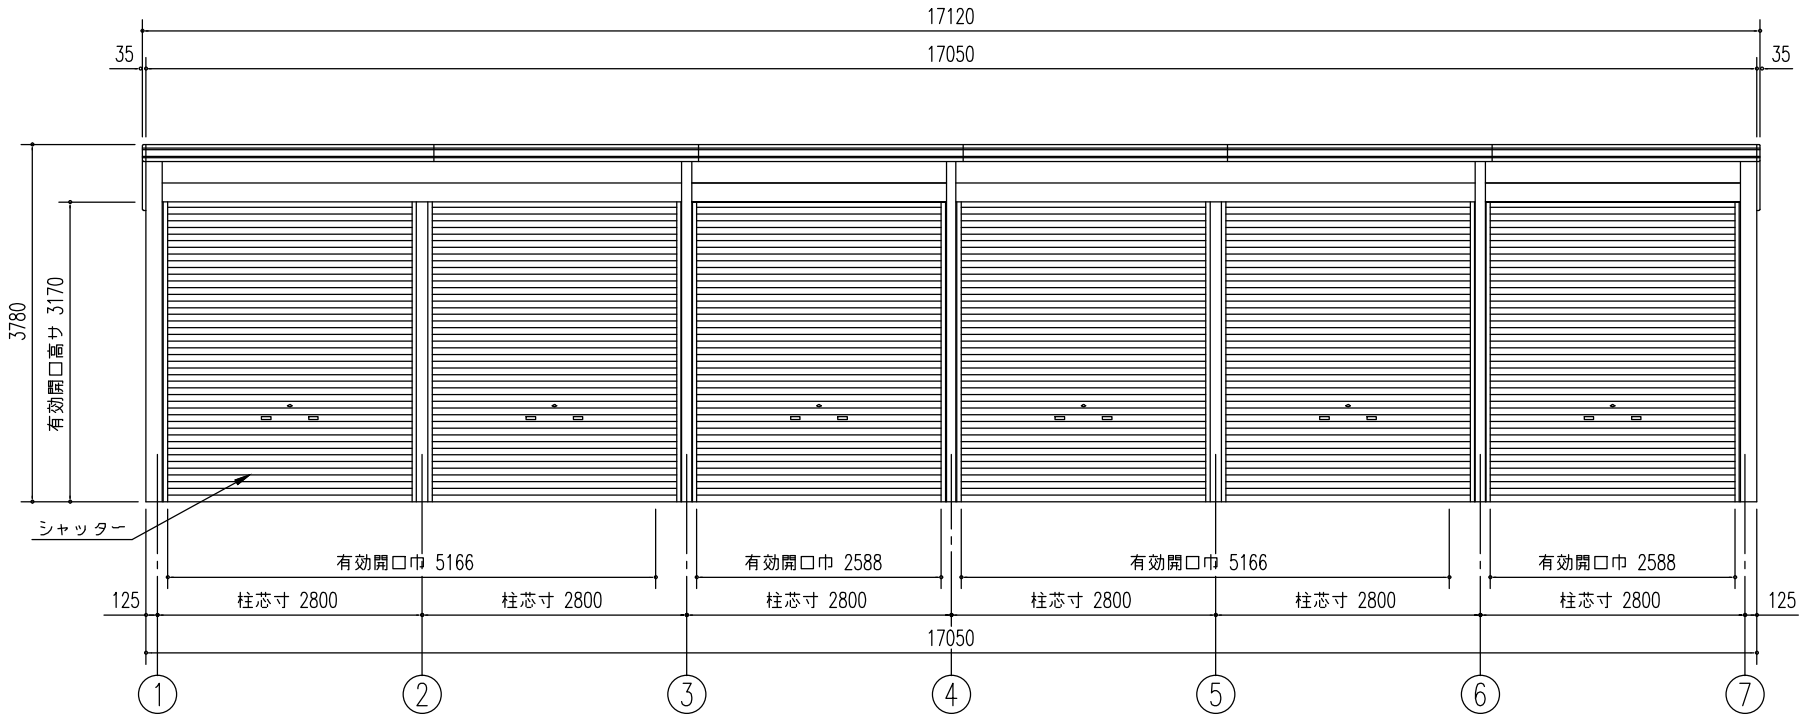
17120
35
17050
35

3780
有効開口高サ 3170

シャッター

有効開口巾 5166
有効開口巾 2588
有効開口巾 5166
有効開口巾 2588

125
柱芯寸 2800
柱芯寸 2800
柱芯寸 2800
柱芯寸 2800
柱芯寸 2800
柱芯寸 2800
125

17050

1
2
3
4
5
6
7